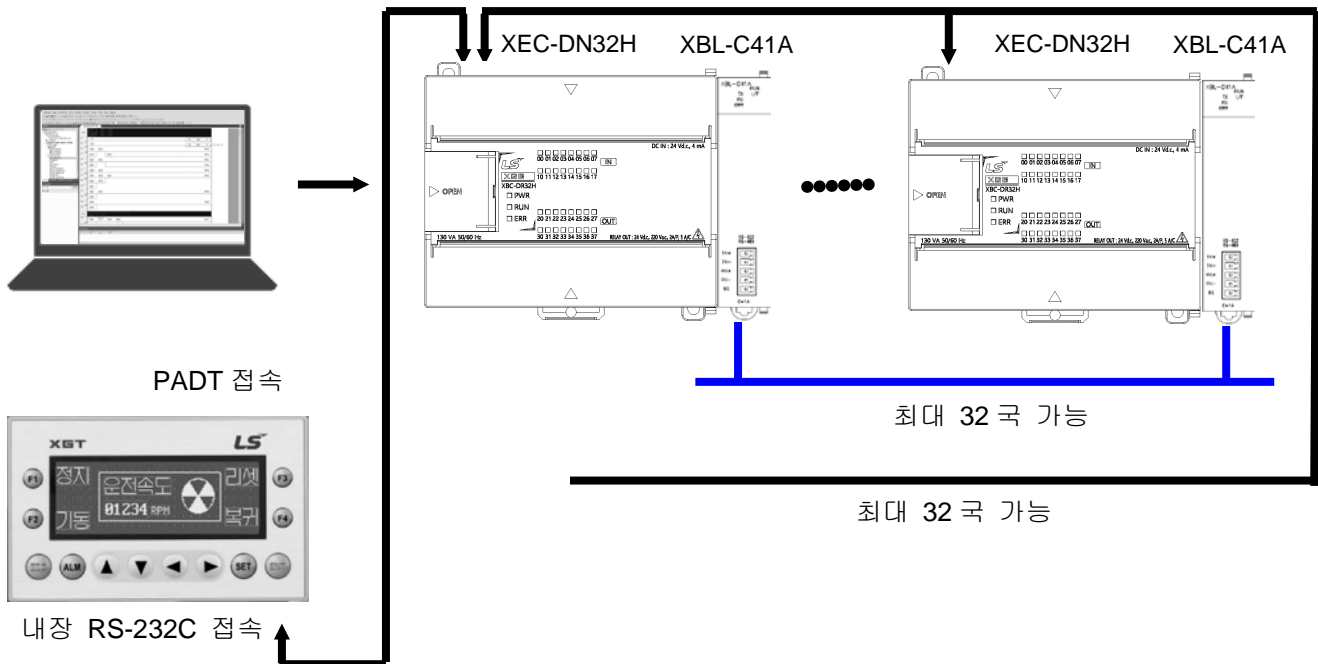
XEC-DN32H XBL-C41A

XEC-DN32H XBL-C41A

XBL-C41A RUN I/F TX RX OFF

DC IN : 24 Vdc, 4 mA

00 01 02 03 04 05 06 07 IN

LS

XGB 10 11 12 13 14 15 16 17

XBC-DR32H

OPEN

PWR

RUN

ERR

20 21 22 23 24 25 26 27 OUT

130 VA 50/60 Hz

30 31 32 33 34 35 36 37

RELAY OUT : 24 Vdc, 220 Vac, 2A/1, 1 A/C

XBL-C41A RUN I/F TX RX OFF

DC IN : 24 Vdc, 4 mA

00 01 02 03 04 05 06 07 IN

LS

XGB 10 11 12 13 14 15 16 17

XBC-DR32H

OPEN

PWR

RUN

ERR

20 21 22 23 24 25 26 27 OUT

130 VA 50/60 Hz

30 31 32 33 34 35 36 37

RELAY OUT : 24 Vdc, 220 Vac, 2A/1, 1 A/C

PADT 접속

XGT LS

F1 정지 운전속도 리셋 F3

F2 기동 01234 RPM 복귀 F4

ALM SET ENT

내장 RS-232C 접속

최대 32 국 가능

최대 32 국 가능